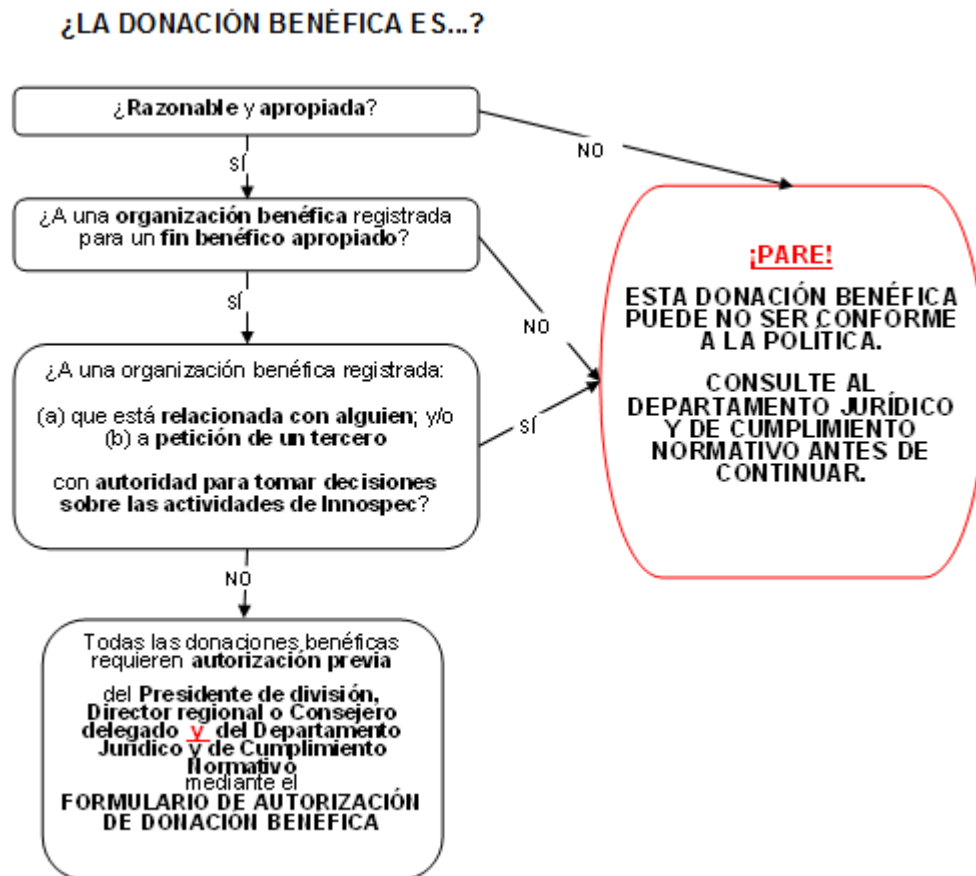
¿LA DONACIÓN BENÉFICA ES...?

¿Razonable y apropiada?

NO

SÍ

¿A una organización benéfica registrada para un fin benéfico apropiado?

NO

SÍ

¿A una organización benéfica registrada:

(a) que está relacionada con alguien; y/o
(b) a petición de un tercero

con autoridad para tomar decisiones sobre las actividades de Innospec?

SÍ

¡PARE!

ESTA DONACIÓN BENÉFICA PUEDE NO SER CONFORME A LA POLÍTICA.

CONSULTE AL DEPARTAMENTO JURÍDICO Y DE CUMPLIMIENTO NORMATIVO ANTES DE CONTINUAR.

NO

Todas las donaciones benéficas requieren autorización previa

del Presidente de división, Director regional o Consejero delegado y del Departamento Jurídico y de Cumplimiento Normativo mediante el FORMULARIO DE AUTORIZACIÓN DE DONACIÓN BENÉFICA